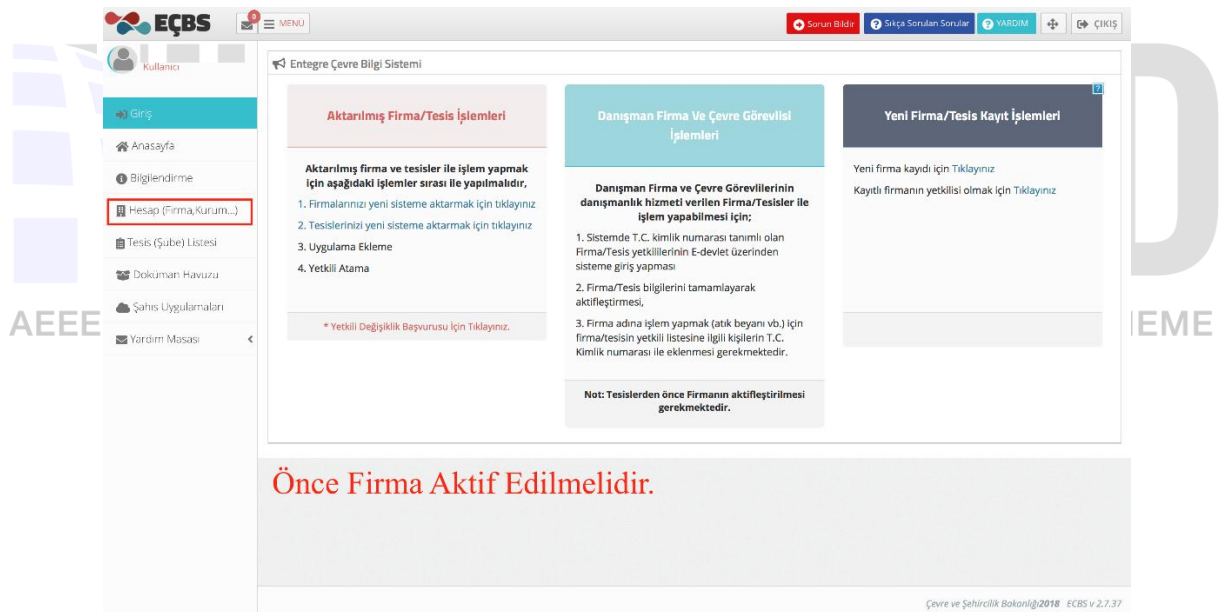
EÇBS

MENU

Sorun Bildir | Sıkça Sorulan Sorular | YARDIM | ÇIKIŞ

Kullanıcı

Giriş
Anasayfa
Bilgilendirme
Hesap (Firma,Kurum...)
Tesis (Şube) Listesi
Doküman Havuzu
Şahıs Uygulamaları
Yardım Masası

Entegre Çevre Bilgi Sistemi

Aktarılmış Firma/Tesis İşlemleri

Aktarılmış firma ve tesisler ile işlem yapmak için aşağıdaki işlemler sırası ile yapılmalıdır,

1. Firmalarınızı yeni sisteme aktarmak için tıklayınız
2. Tesislerinizi yeni sisteme aktarmak için tıklayınız
3. Uygulama Ekleme
4. Yetkili Atama

* Yetkili Değişiklik Başvurusu İçin Tıklayınız.

Danışman Firma Ve Çevre Görevlisi İşlemleri

Danışman Firma ve Çevre Görevlilerinin danışmanlık hizmeti verilen Firma/Tesisler ile işlem yapabilmesi için;

1. Sistemde T.C. kimlik numarası tanımlı olan Firma/Tesis yetkililerinin E-devlet üzerinden sisteme giriş yapması

2. Firma/Tesis bilgilerini tamamlayarak aktifleştirmesi,

3. Firma adına işlem yapmak (atık beyanı vb.) için firma/tesisin yetkili listesine ilgili kişilerin T.C. Kimlik numarası ile eklenmesi gerekmektedir.

Not: Tesislerden önce Firmanın aktifleştirilmesi gerekmektedir.

Yeni Firma/Tesis Kayıt İşlemleri

Yeni firma kayıdı için Tıklayınız
Kayıtlı firmanın yetkilisi olmak için Tıklayınız

AEEE

EME

Önce Firma Aktif Edilmelidir.

Çevre ve Şehircilik Bakanlığı2018 ECBS v 2.7.37